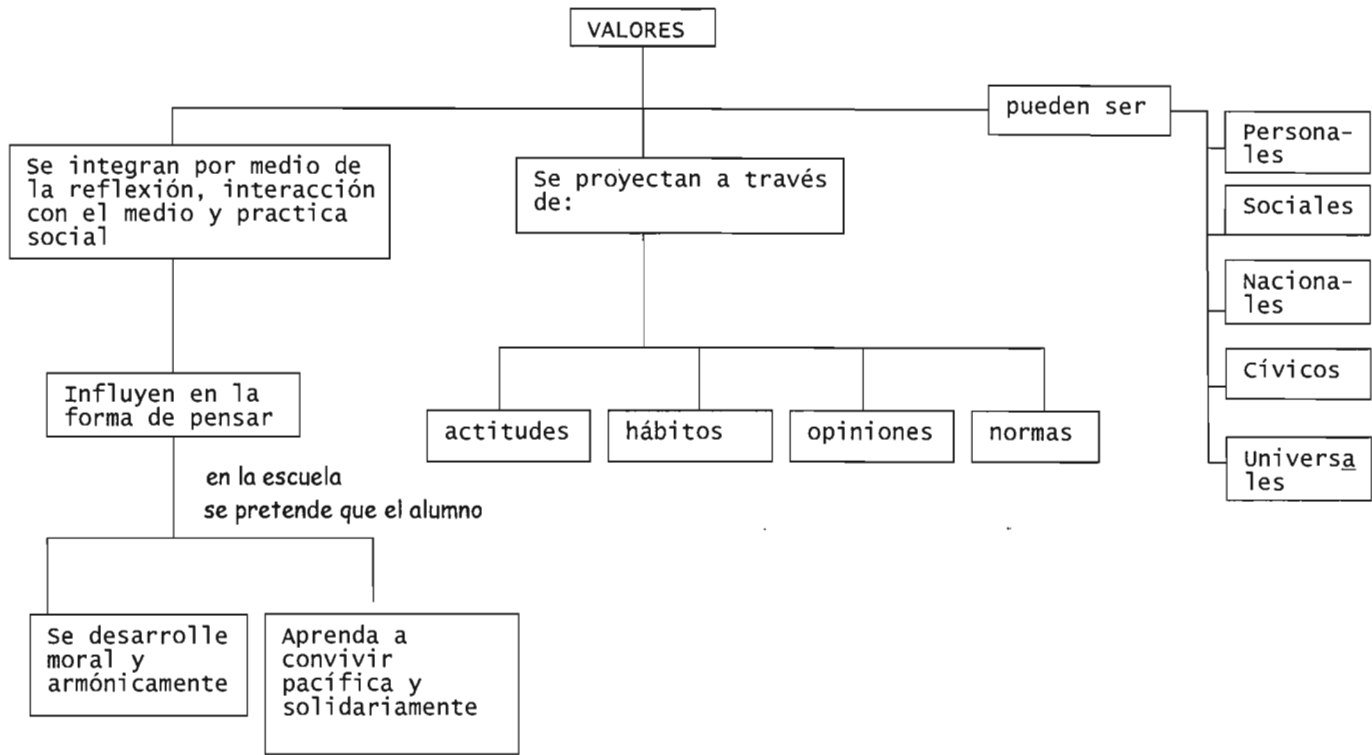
VALORES

Se integran por medio de la reflexión, interacción con el medio y practica social

Influyen en la forma de pensar

en la escuela
se pretende que el alumno

Se desarrolle moral y armónicamente

Aprenda a convivir pacífica y solidariamente

Se proyectan a través de:

actitudes

hábitos

opiniones

normas

pueden ser

Personales

Sociales

Nacionales

Cívicos

Universales